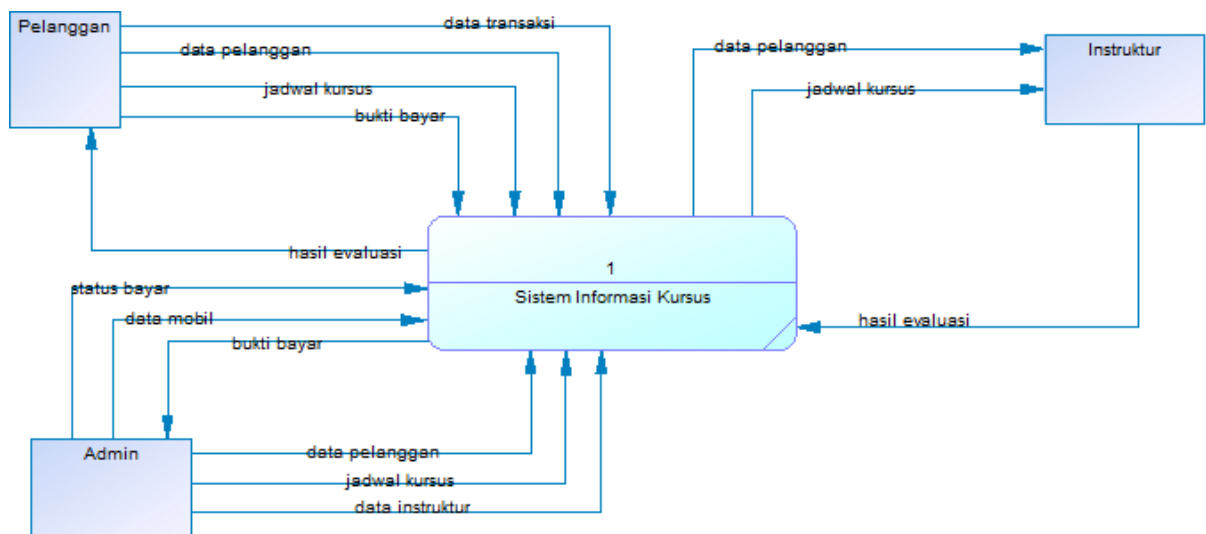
Pelanggan

data transaksi

data pelanggan

jadwal kursus

bukti bayar

data pelanggan

jadwal kursus

Instruktur

hasil evaluasi

1

Sistem Informasi Kursus

status bayar

data mobil

bukti bayar

hasil evaluasi

Admin

data pelanggan

jadwal kursus

data instruktur